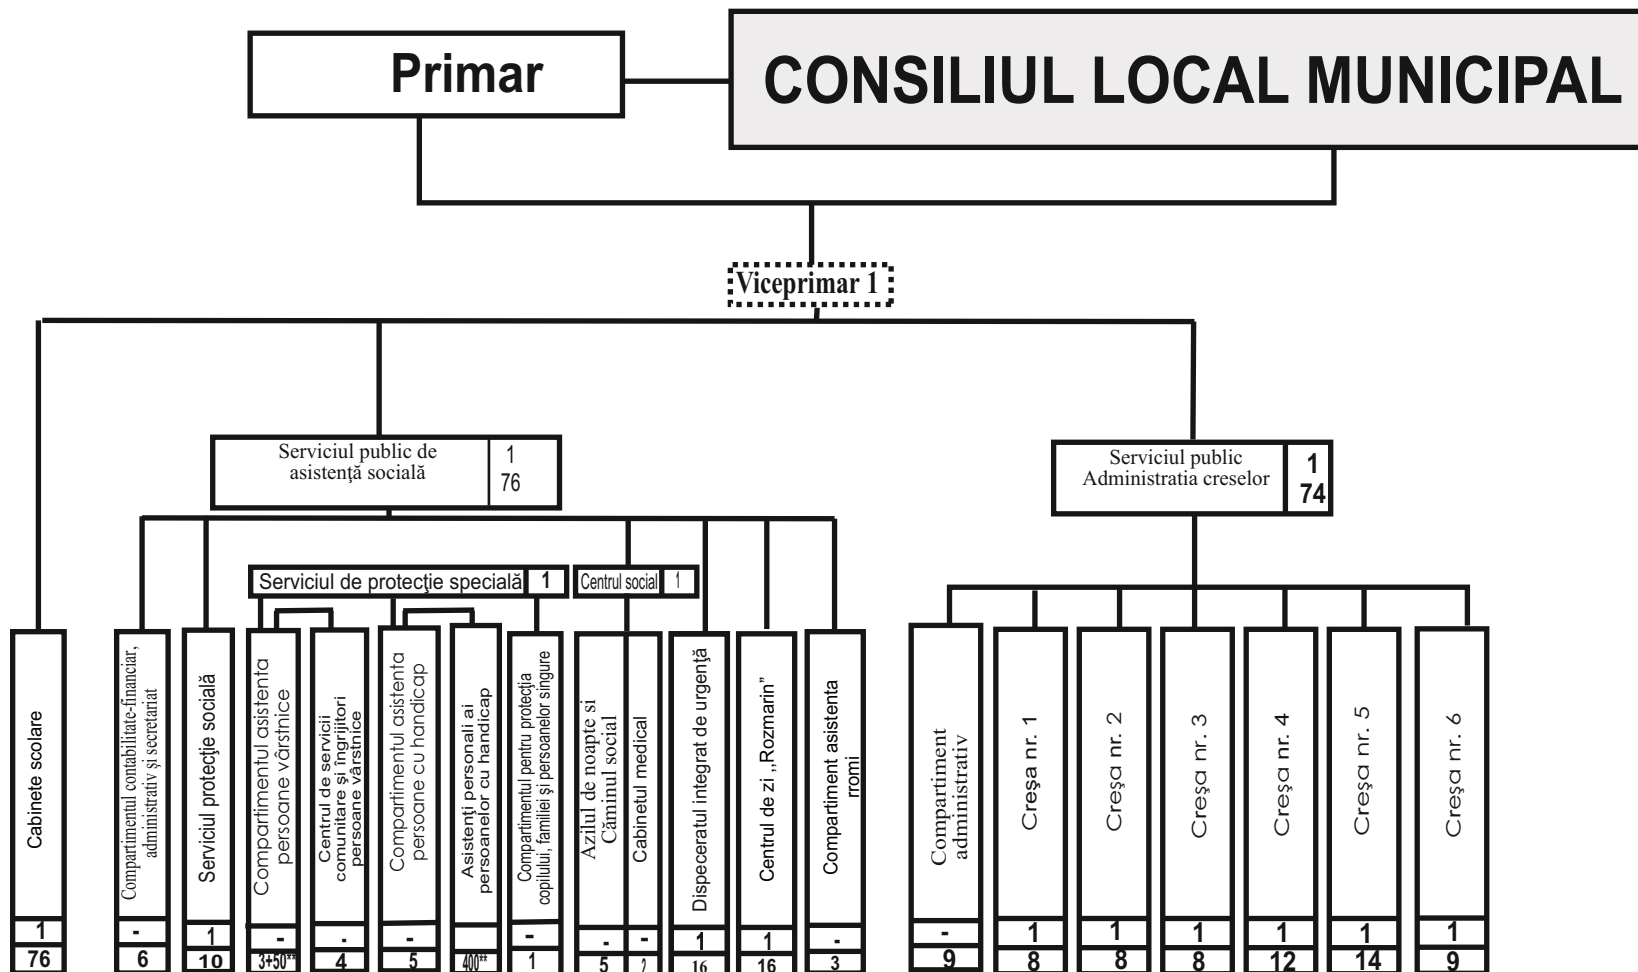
Primar

CONSILIUL LOCAL MUNICIPAL

Viceprimar 1

Serviciul public de asistenţă socială 1 76

Serviciul public Administratia creselor 1 74

Serviciul de protecţie specială 1

Centrul social 1

Cabinete scolare 1 76

Compartimentul contabilitate-financiar, administrativ şi secretariat - 6

Serviciul protecţie socială 1 10

Compartimentul asistenta persoane vârstnice - 3+50**

Centrul de servicii comunitare şi îngrijitori persoane vârstnice - 4

Compartimentul asistenta persoane cu handicap - 5

Asistenţi personali ai persoanelor cu handicap 400**

Compartimentul pentru protecţia copilului, familiei şi persoanelor singure - 1

Azilul de noapte si Căminul social - 5

Cabinetul medical - 2

Dispeceratul integrat de urgenţă 1 16

Centrul de zi „Rozmarin" 1 16

Compartiment asistenta rromi - 3

Compartiment administrativ - 9

Creşa nr. 1 1 8

Creşa nr. 2 1 8

Creşa nr. 3 1 8

Creşa nr. 4 1 12

Creşa nr. 5 1 14

Creşa nr. 6 1 9